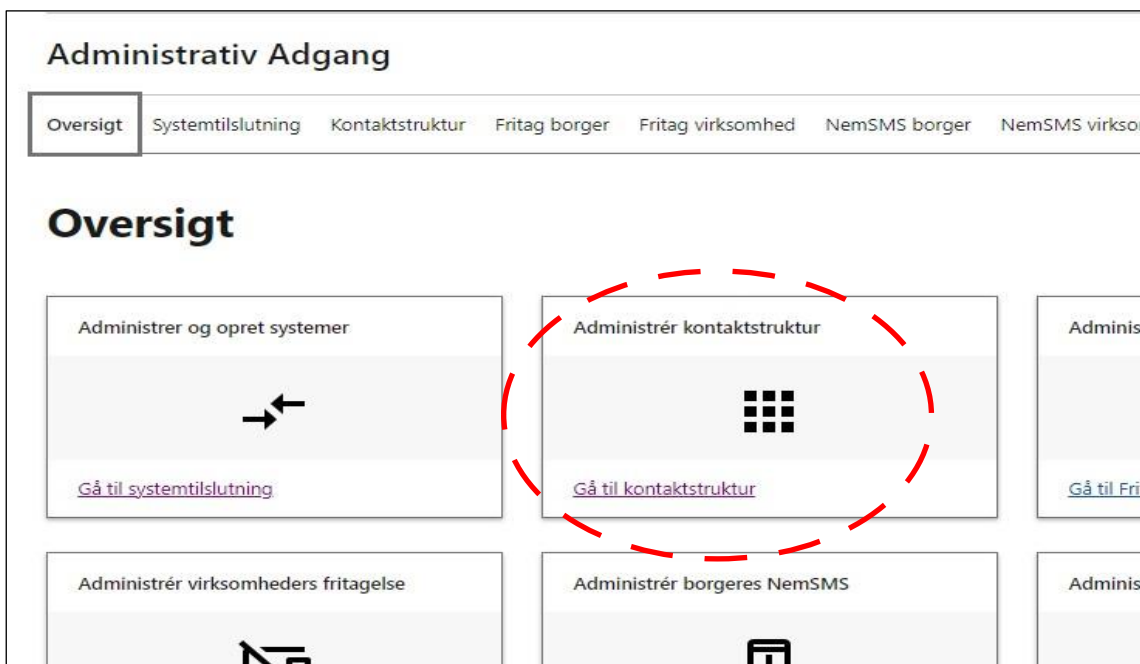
Administrativ Adgang

Oversigt Systemtilslutning Kontaktstruktur Fritag borger Fritag virksomhed NemSMS borger NemSMS virkso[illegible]

Oversigt

Administrer og opret systemer

Gå til systemtilslutning

Administrér kontaktstruktur

Gå til kontaktstruktur

Adminis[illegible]

Gå til Fri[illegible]

Administrér virksomheders fritagelse

Administrér borgeres NemSMS

Adminis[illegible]